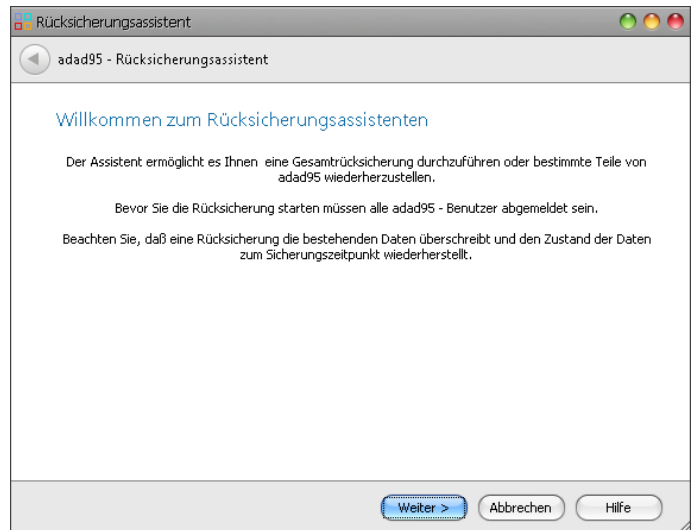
Rücksicherungsassistent

adad95 - Rücksicherungsassistent

Willkommen zum Rücksicherungsassistenten

Der Assistent ermöglicht es Ihnen eine Gesamtrücksicherung durchzuführen oder bestimmte Teile von adad95 wiederherzustellen.

Bevor Sie die Rücksicherung starten müssen alle adad95 - Benutzer abgemeldet sein.

Beachten Sie, daß eine Rücksicherung die bestehenden Daten überschreibt und den Zustand der Daten zum Sicherungszeitpunkt wiederherstellt.

Weiter >
Abbrechen
Hilfe